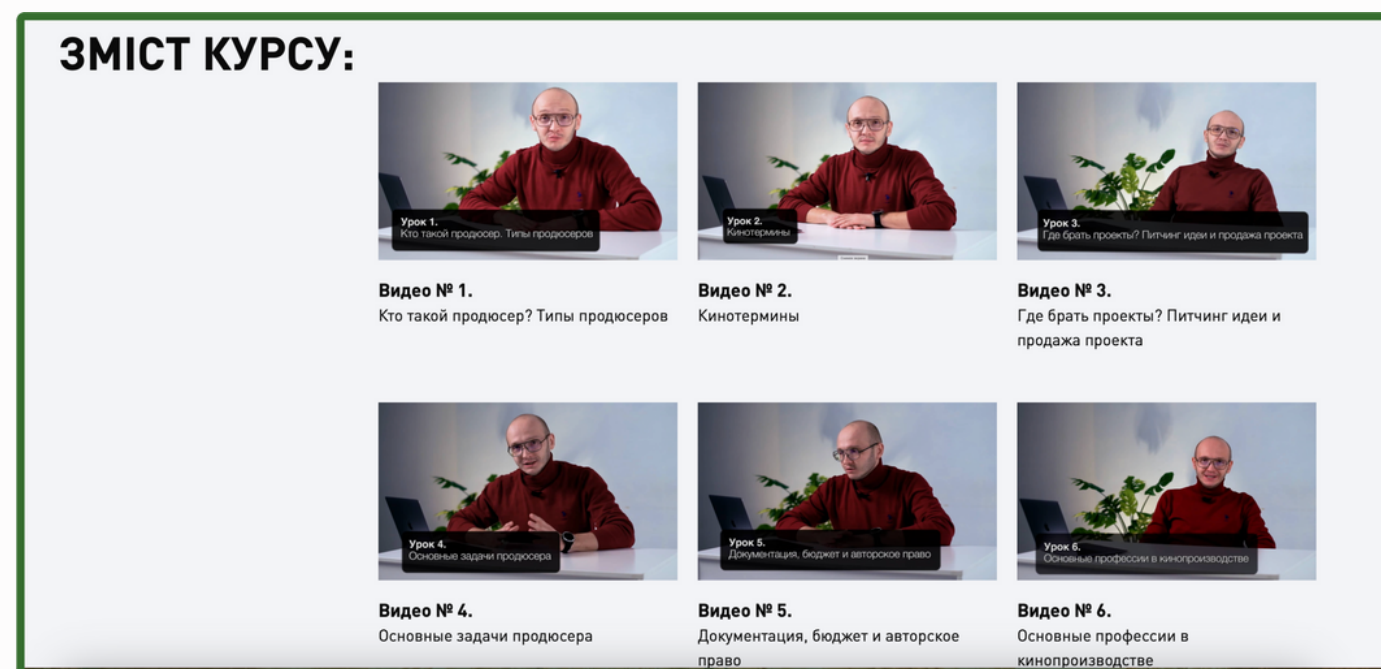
ЗМІСТ КУРСУ:

Урок 1.
Кто такой продюсер. Типы продюсеров

Видео № 1.
Кто такой продюсер? Типы продюсеров

Урок 2.
Кинотермины

Видео № 2.
Кинотермины

Урок 3.
Где брать проекты? Питчинг идеи и продажа проекта

Видео № 3.
Где брать проекты? Питчинг идеи и продажа проекта

Урок 4.
Основные задачи продюсера

Видео № 4.
Основные задачи продюсера

Урок 5.
Документация, бюджет и авторское право

Видео № 5.
Документация, бюджет и авторское право

Урок 6.
Основные профессии в кинопроизводстве

Видео № 6.
Основные профессии в кинопроизводстве